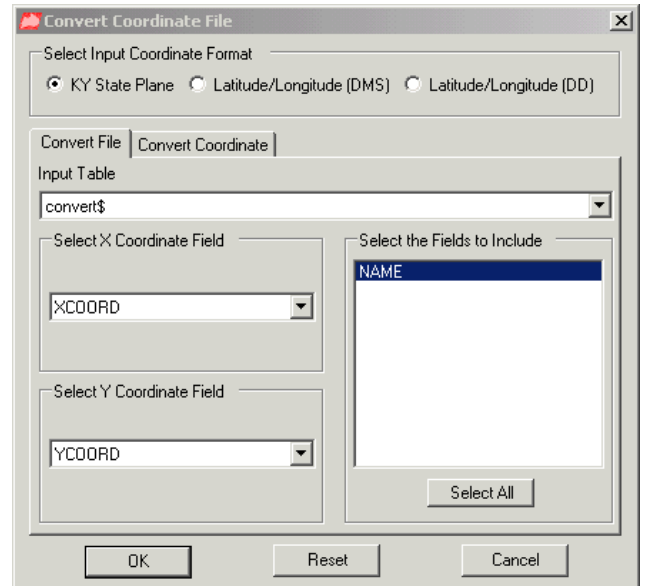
Convert Coordinate File

Select Input Coordinate Format
KY State Plane
Latitude/Longitude (DMS)
Latitude/Longitude (DD)

Convert File
Convert Coordinate

Input Table
convert$

Select X Coordinate Field
XCOORD

Select Y Coordinate Field
YCOORD

Select the Fields to Include
NAME

Select All

OK
Reset
Cancel